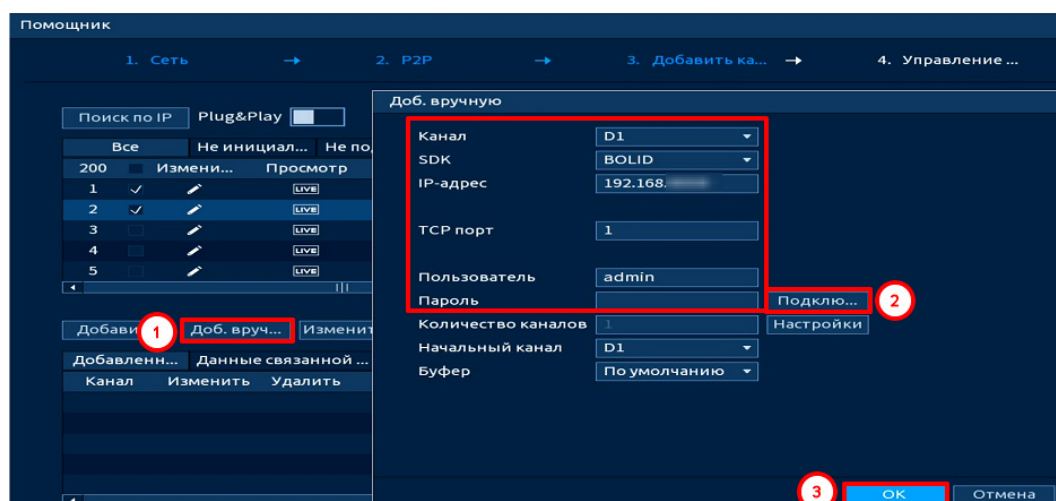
Помощник

1. Сеть → 2. P2P → 3. Добавить ка... → 4. Управление ...

Поиск по IP Plug&Play

Все Не инициал... Не по

200 Измени... Просмотр

1 LIVE
2 LIVE
3 LIVE
4 LIVE
5 LIVE

Добави 1 Доб. вруч... Изменит

Добавленн... Данные связанной ...

Канал Изменить Удалить

Доб. вручную

Канал D1
SDK BOLID
IP-адрес 192.168.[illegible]
TCP порт 1
Пользователь admin
Пароль Подклю... 2
Количество каналов 1 Настройки
Начальный канал D1
Буфер По умолчанию

3 OK Отмена